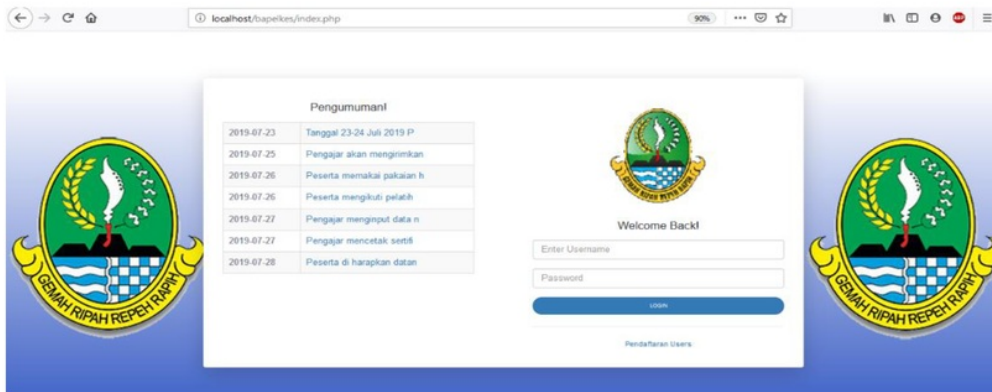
localhost/bapelkes/index.php

90%

Pengumuman!

| 2019-07-23 | Tanggal 23-24 Juli 2019 P |
|---|---|
| 2019-07-25 | Pengajar akan mengirimkan |
| 2019-07-26 | Peserta memakai pakaian h |
| 2019-07-26 | Peserta mengikuti pelatih |
| 2019-07-27 | Pengajar menginput data n |
| 2019-07-27 | Pengajar mencetak sertifi |
| 2019-07-28 | Peserta di harapkan datan |

GEMAH RIPAH REPEH RAPIH

Welcome Back!

Enter Username

Password

LOGIN

Pendaftaran Users

GEMAH RIPAH REPEH RAPIH

GEMAH RIPAH REPEH RAPIH